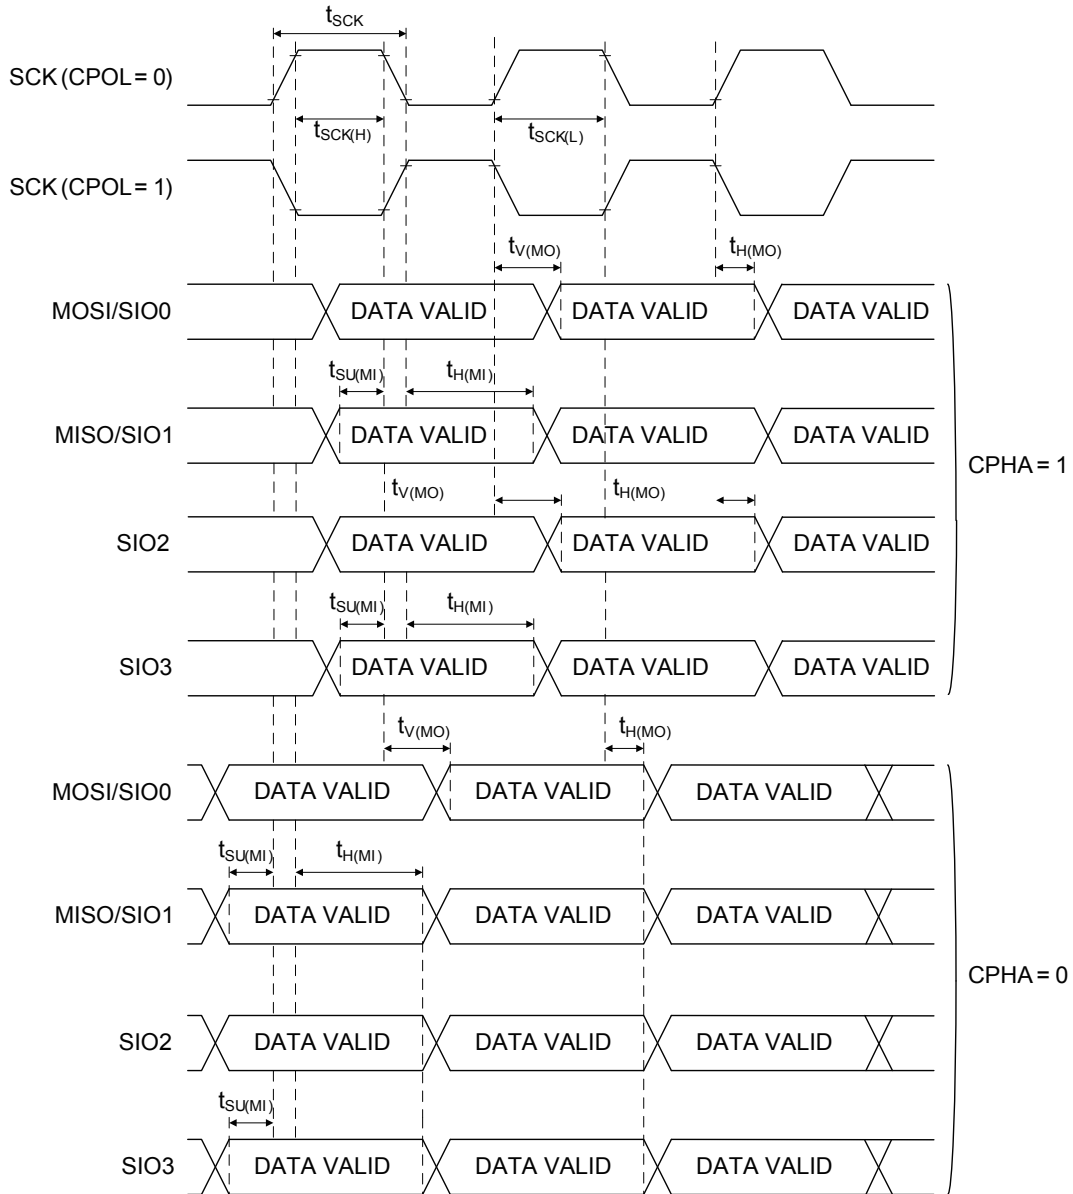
$t_{SCK}$

SCK (CPOL = 0)

$t_{SCK(H)}$

$t_{SCK(L)}$

SCK (CPOL = 1)

$t_{V(MO)}$

$t_{H(MO)}$

MOSI/SIO0 DATA VALID DATA VALID DATA VALID

$t_{SU(MI)}$ $t_{H(MI)}$

MISO/SIO1 DATA VALID DATA VALID DATA VALID

CPHA = 1

$t_{V(MO)}$ $t_{H(MO)}$

SIO2 DATA VALID DATA VALID DATA VALID

$t_{SU(MI)}$ $t_{H(MI)}$

SIO3 DATA VALID DATA VALID DATA VALID

$t_{V(MO)}$ $t_{H(MO)}$

MOSI/SIO0 DATA VALID DATA VALID DATA VALID

$t_{SU(MI)}$ $t_{H(MI)}$

MISO/SIO1 DATA VALID DATA VALID DATA VALID

CPHA = 0

SIO2 DATA VALID DATA VALID DATA VALID

$t_{SU(MI)}$

SIO3 DATA VALID DATA VALID DATA VALID